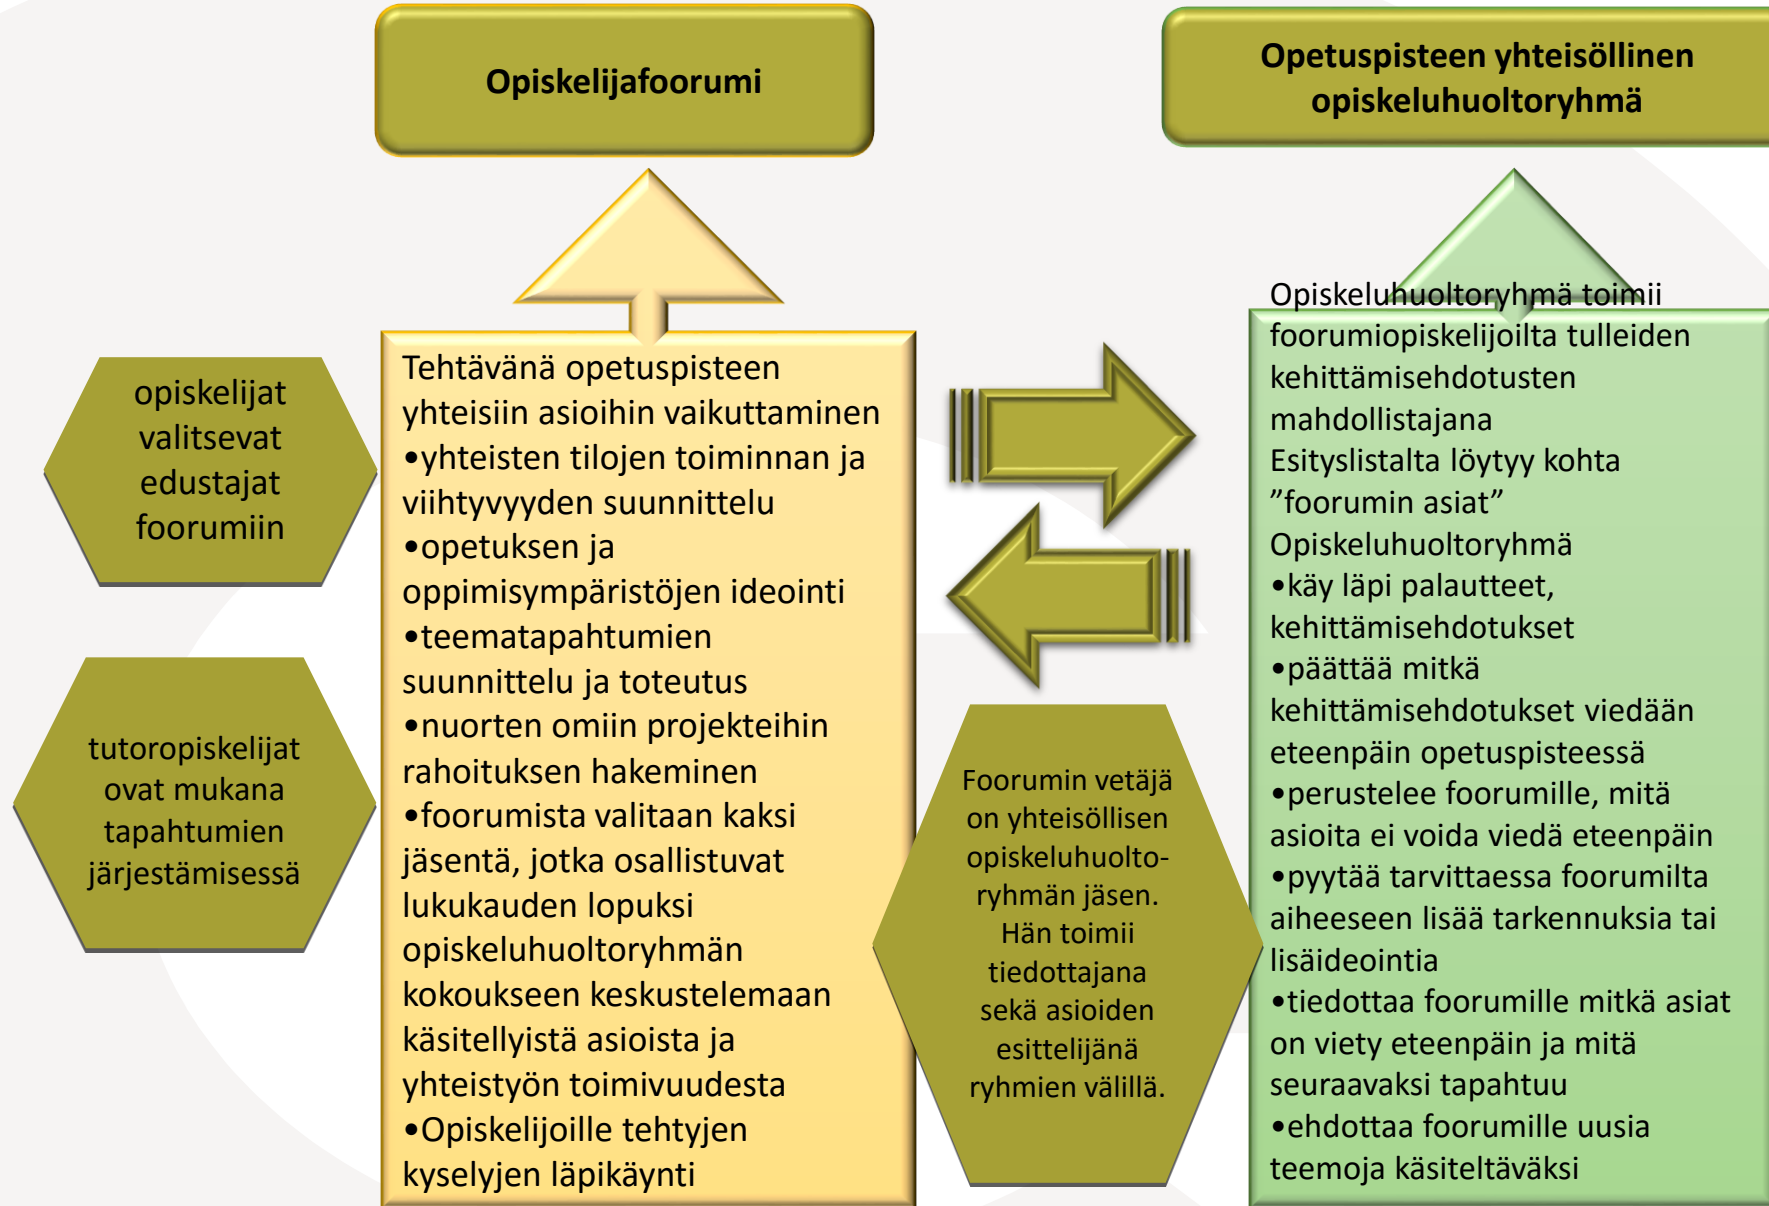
Opiskelijafoorumi

Opetuspisteen yhteisöllinen opiskeluhuoltoryhmä

opiskelijat valitsevat edustajat foorumiin

tutoropiskelijat ovat mukana tapahtumien järjestämisessä

Tehtävänä opetuspisteen yhteisiin asioihin vaikuttaminen
•yhteisten tilojen toiminnan ja viihtyvyyden suunnittelu
•opetuksen ja oppimisympäristöjen ideointi
•teematapahtumien suunnittelu ja toteutus
•nuorten omiin projekteihin rahoituksen hakeminen
•foorumista valitaan kaksi jäsentä, jotka osallistuvat lukukauden lopuksi opiskeluhuoltoryhmän kokoukseen keskustelemaan käsitellyistä asioista ja yhteistyön toimivuudesta
•Opiskelijoille tehtyjen kyselyjen läpikäynti

Foorumin vetäjä on yhteisöllisen opiskeluhuolto-ryhmän jäsen. Hän toimii tiedottajana sekä asioiden esittelijänä ryhmien välillä.

Opiskeluhuoltoryhmä toimii foorumiopiskelijoilta tulleiden kehittämisehdotusten mahdollistajana
Esityslistalta löytyy kohta ”foorumin asiat”
Opiskeluhuoltoryhmä
•käy läpi palautteet, kehittämisehdotukset
•päättää mitkä kehittämisehdotukset viedään eteenpäin opetuspisteessä
•perustelee foorumille, mitä asioita ei voida viedä eteenpäin
•pyytää tarvittaessa foorumilta aiheeseen lisää tarkennuksia tai lisäideointia
•tiedottaa foorumille mitkä asiat on viety eteenpäin ja mitä seuraavaksi tapahtuu
•ehdottaa foorumille uusia teemoja käsiteltäväksi